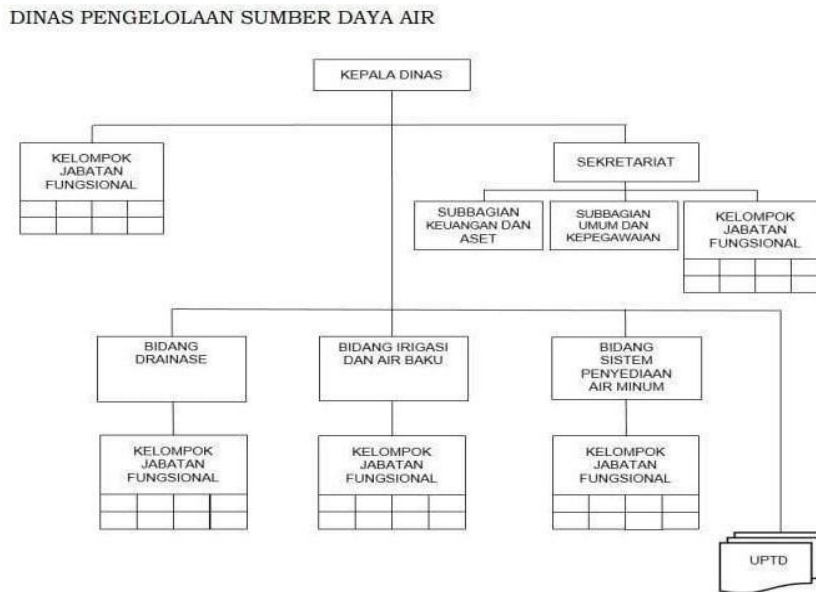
DINAS PENGELOLAAN SUMBER DAYA AIR

KEPALA DINAS

KELOMPOK JABATAN FUNGSIONAL

SEKRETARIAT

SUBBAGIAN KEUANGAN DAN ASET

SUBBAGIAN UMUM DAN KEPEGAWAIAN

KELOMPOK JABATAN FUNGSIONAL

BIDANG DRAINASE

BIDANG IRIGASI DAN AIR BAKU

BIDANG SISTEM PENYEDIAAN AIR MINUM

KELOMPOK JABATAN FUNGSIONAL

KELOMPOK JABATAN FUNGSIONAL

KELOMPOK JABATAN FUNGSIONAL

UPTD